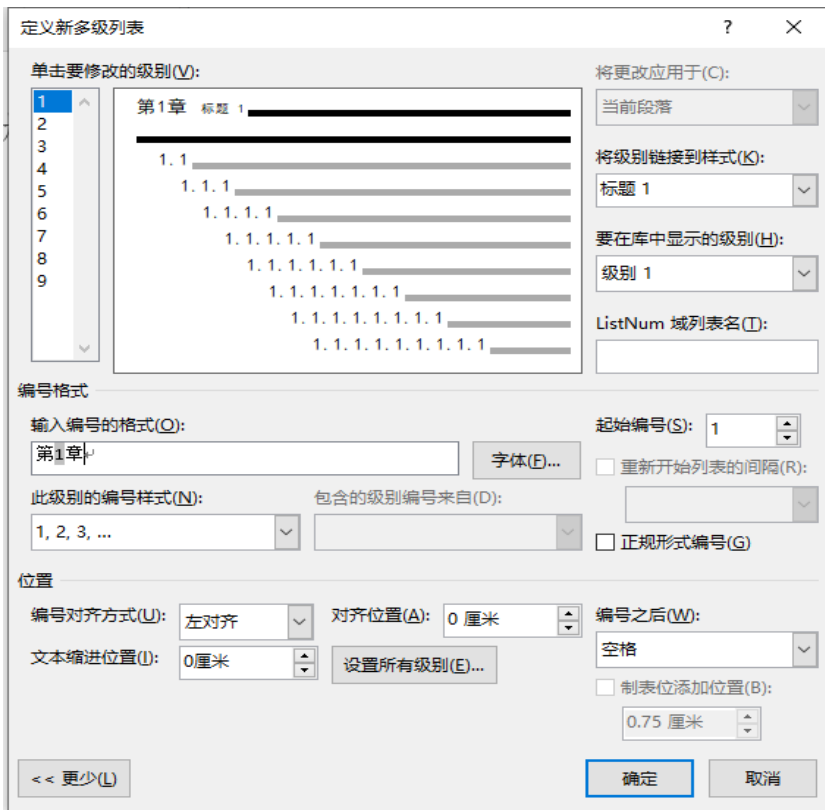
定义新多级列表
?
×

单击要修改的级别(V):

1
2
3
4
5
6
7
8
9

第1章 标题 1

1. 1
1. 1. 1
1. 1. 1. 1
1. 1. 1. 1. 1
1. 1. 1. 1. 1. 1
1. 1. 1. 1. 1. 1. 1
1. 1. 1. 1. 1. 1. 1. 1
1. 1. 1. 1. 1. 1. 1. 1. 1

将更改应用于(C):
当前段落
将级别链接到样式(K):
标题 1
要在库中显示的级别(H):
级别 1
ListNum 域列表名(T):

编号格式
输入编号的格式(O):
第1章
字体(F)...
此级别的编号样式(N):
1, 2, 3, ...
包含的级别编号来自(D):
起始编号(S):
1
重新开始列表的间隔(R):
正规形式编号(G)

位置
编号对齐方式(U):
左对齐
对齐位置(A):
0 厘米
文本缩进位置(I):
0厘米
设置所有级别(E)...
编号之后(W):
空格
制表位添加位置(B):
0.75 厘米

<< 更少(L)
确定
取消